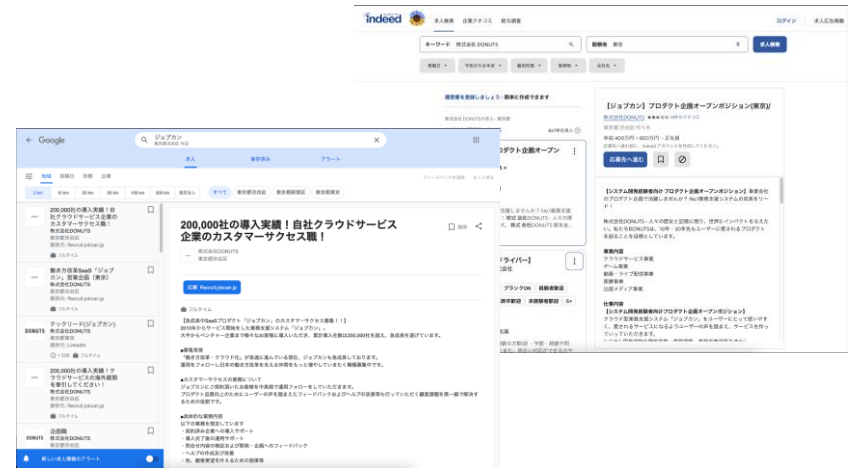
indeed 求人検索 企業クチコミ 給与調査 ログイン 求人広告掲載

キーワード 株式会社DONUTS 勤務地 東京 求人検索

履歴書を登録しましょう - 簡単に作成できます

【ジョブカン】プロダクト企画オープンポジション(東京)/
株式会社DONUTS
東京都 渋谷区
応募先へ進む

【システム開発経験者向け プロダクト企画オープンポジション】

事業内容
クラウドサービス事業
ゲーム事業
動画・ライブ配信事業
出版メディア事業

仕事内容
【システム開発経験者向け プロダクト企画オープンポジション】

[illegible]ロダクト企画オープン
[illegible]ライバー]
ブランクOK 就業者数
未経験歓迎 5+

Google ジョブカン
東京都渋谷区
求人 保存済み アラート
すべて 東京都渋谷区 東京都新宿区 東京都港区

200,000社の導入実績！自社クラウドサービス企業のカスタマーサクセス職！
株式会社DONUTS
東京都渋谷区
提供元: Recruit.jobcan.jp

勤怠万改革SaaS「ジョブカン」営業企画（東京)
株式会社DONUTS
東京都渋谷区
提供元: Recruit.jobcan.jp
フルタイム

DONUTS テックリード(ジョブカン)
株式会社DONUTS
東京都渋谷区
提供元: LinkedIn
フルタイム

200,000社の導入実績！クラウドサービスの海外展開を牽引してください！
株式会社DONUTS
東京都渋谷区
提供元: Recruit.jobcan.jp
フルタイム

DONUTS 企画職
株式会社DONUTS
東京都渋谷区

新しい求人情報のアラート

200,000社の導入実績！自社クラウドサービス企業のカスタマーサクセス職！
株式会社DONUTS
東京都渋谷区
応募 Recruit.jobcan.jp
フルタイム